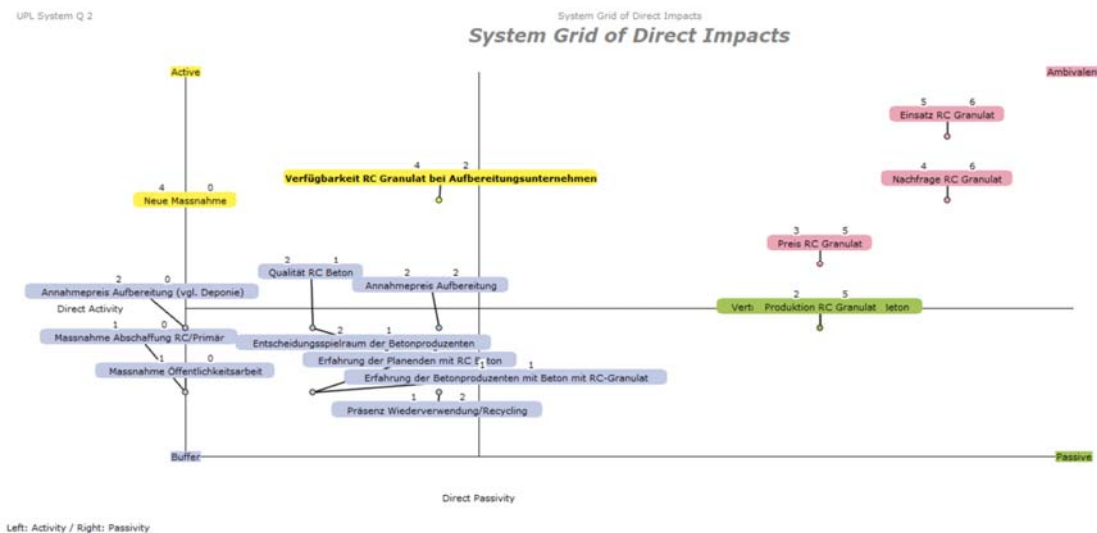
UPL System Q 2

System Grid of Direct Impacts

System Grid of Direct Impacts

Active

Ambivalen

5 6
Einsatz RC Granulat

4 6
Nachfrage RC Granulat

4 2
Verfügbarkeit RC Granulat bei Aufbereitungsunternehmen

4 0
Neue Massnahme

3 5
Preis RC Granulat

2 1
Qualität RC Beton

2 2
Annahmepreis Aufbereitung

2 0
Annahmepreis Aufbereitung (vgl. Deponie)

Direct Activity

2 5
Verti Produktion RC Granulat Beton

1 0
Massnahme Abschaffung RC/Primär

2 1
Entscheidungsspielraum der Betonproduzenten

Erfahrung der Planenden mit RC Beton

1 0
Massnahme Öffentlichkeitsarbeit

1 1
Erfahrung der Betonproduzenten mit Beton mit RC-Granulat

1 2
Präsenz Wiederverwendung/Recycling

Buffer

Passive

Direct Passivity

Left: Activity / Right: Passivity